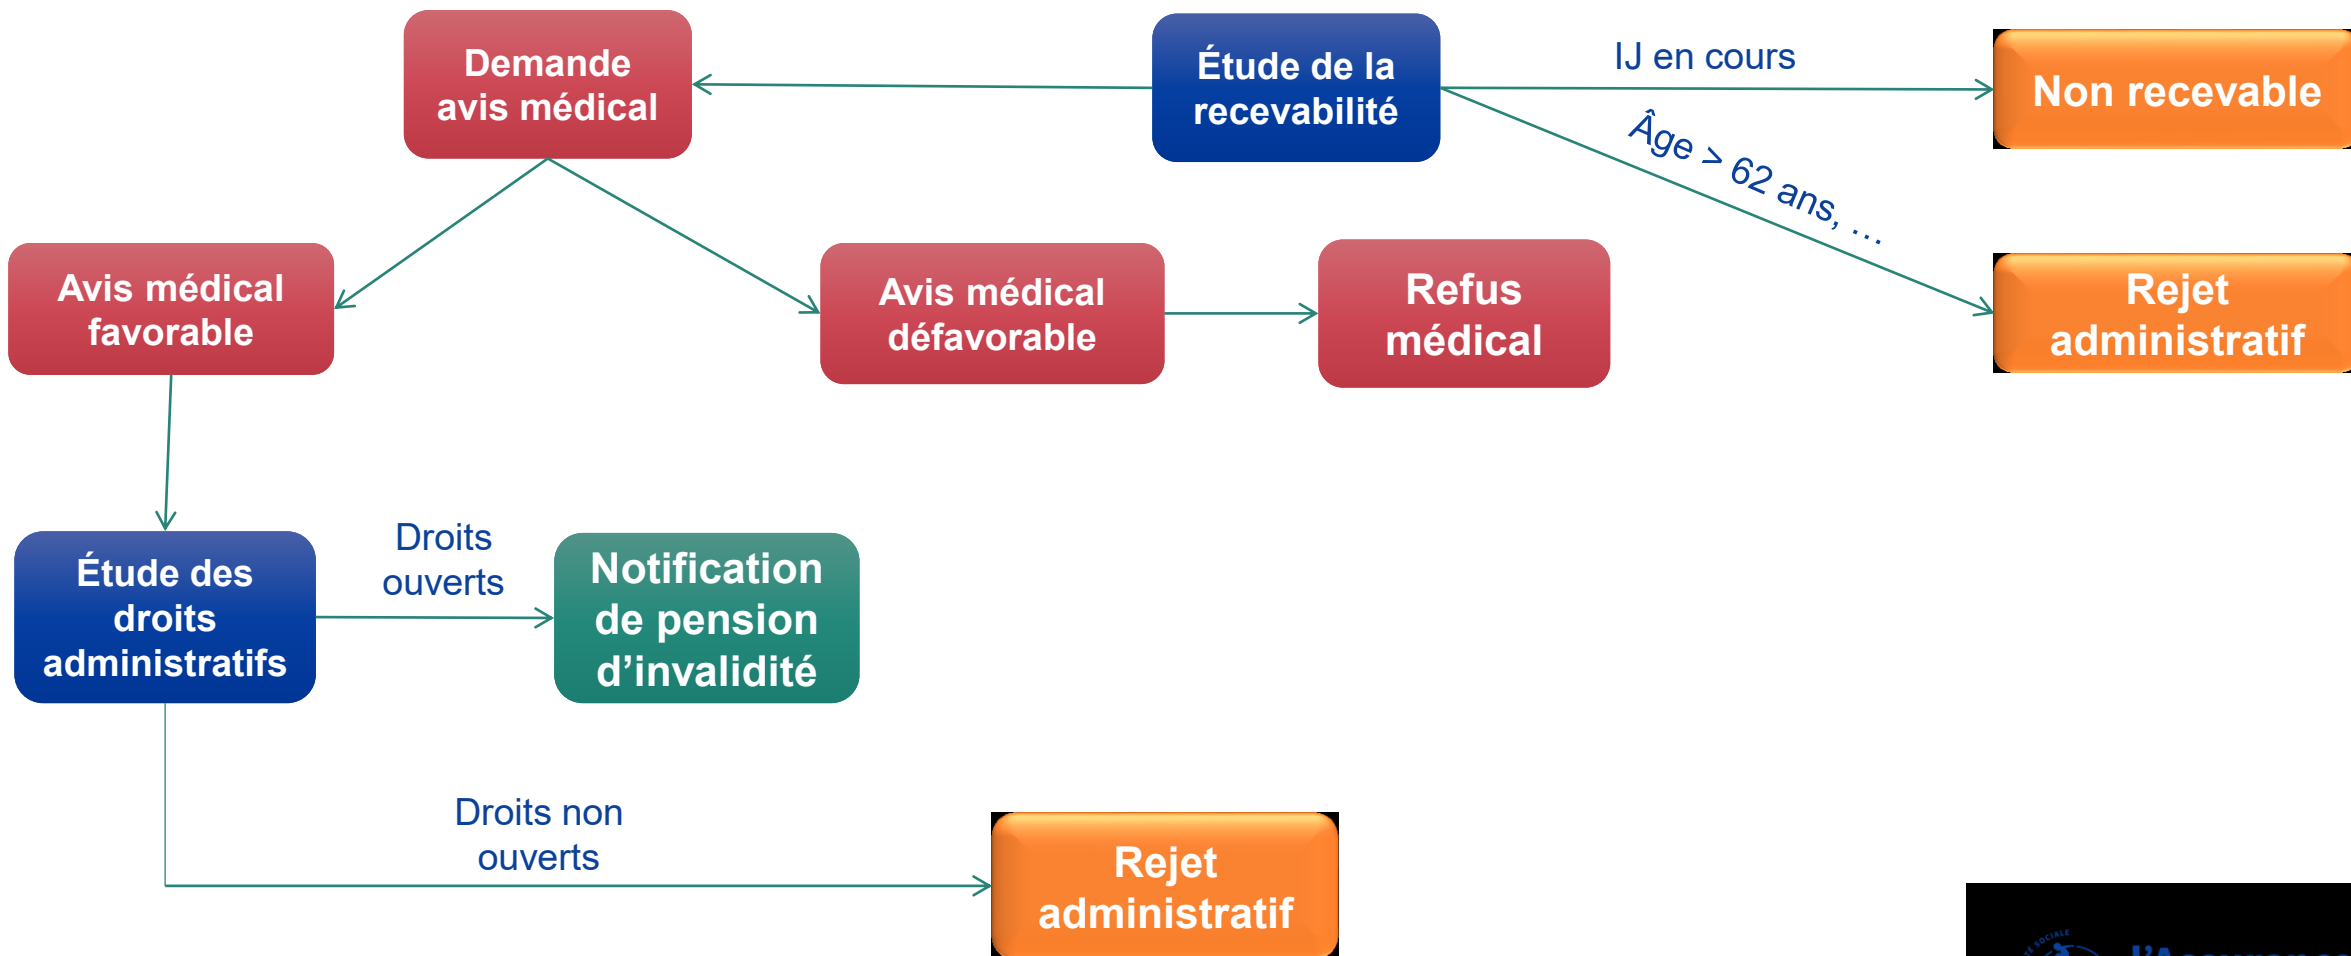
Demande avis médical

Étude de la recevabilité

IJ en cours

Non recevable

Âge > 62 ans, …

Rejet administratif

Avis médical favorable

Avis médical défavorable

Refus médical

Étude des droits administratifs

Droits ouverts

Notification de pension d'invalidité

Droits non ouverts

Rejet administratif

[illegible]